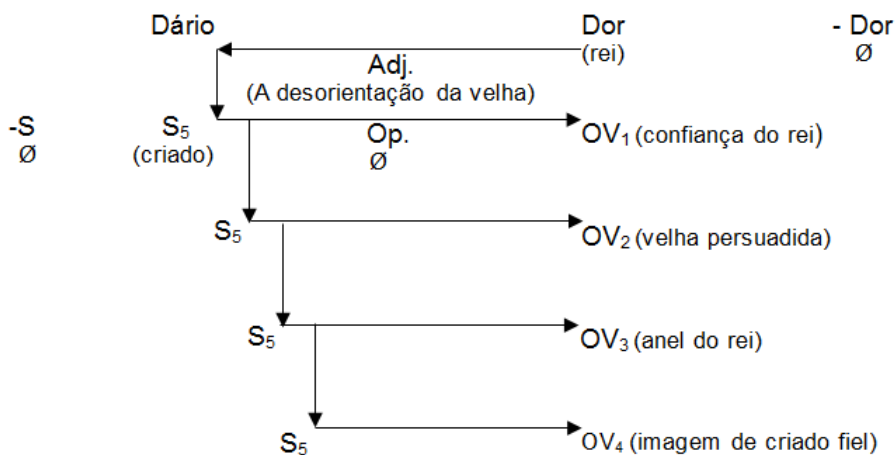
Dário

Dor
(rei)

- Dor
Ø

Adj.
(A desorientação da velha)

-S
Ø

$S_5$
(criado)

Op.
Ø

$OV_1$ (confiança do rei)

$S_5$

$OV_2$ (velha persuadida)

$S_5$

$OV_3$ (anel do rei)

$S_5$

$OV_4$ (imagem de criado fiel)